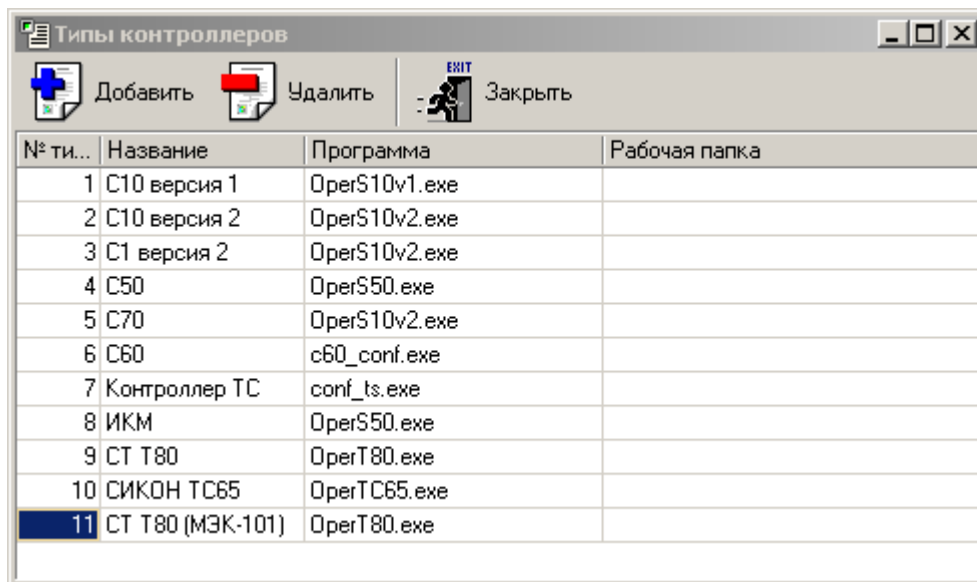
Типы контроллеров

Добавить Удалить EXIT Закрыть

| № ти... | Название | Программа | Рабочая папка |
|---|---|---|---|
| 1 | С10 версия 1 | OperS10v1.exe | |
| 2 | С10 версия 2 | OperS10v2.exe | |
| 3 | С1 версия 2 | OperS10v2.exe | |
| 4 | С50 | OperS50.exe | |
| 5 | С70 | OperS10v2.exe | |
| 6 | С60 | c60_conf.exe | |
| 7 | Контроллер ТС | conf_ts.exe | |
| 8 | ИКМ | OperS50.exe | |
| 9 | СТ Т80 | OperT80.exe | |
| 10 | СИКОН ТС65 | OperTC65.exe | |
| 11 | СТ Т80 (МЭК-101) | OperT80.exe | |